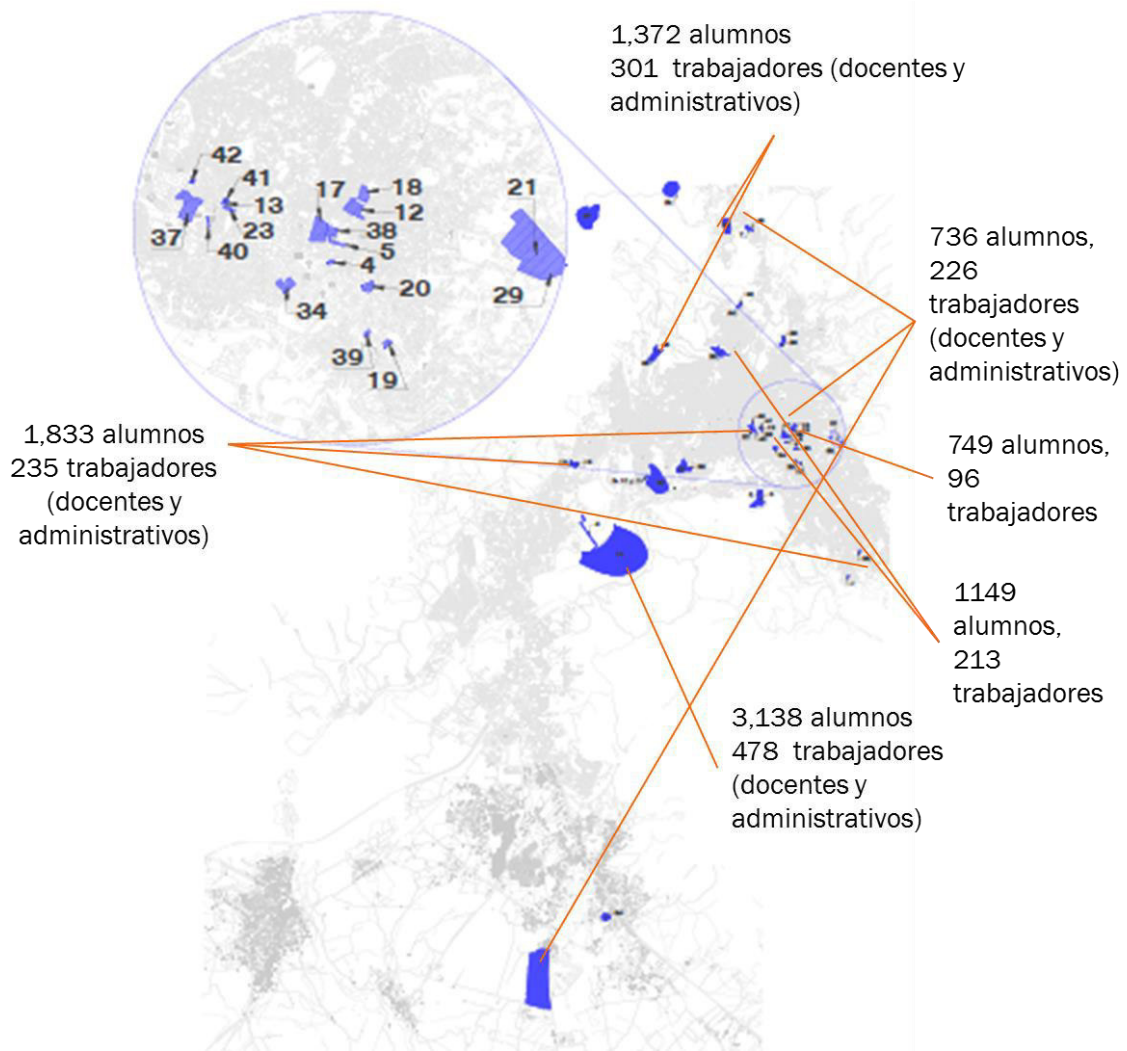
1,372 alumnos
301 trabajadores (docentes y administrativos)

42
41
13
23
37
40
17
18
12
38
5
4
20
34
39
19
21
29

736 alumnos, 226 trabajadores (docentes y administrativos)

1,833 alumnos
235 trabajadores (docentes y administrativos)

749 alumnos, 96 trabajadores

1149 alumnos, 213 trabajadores

3,138 alumnos
478 trabajadores (docentes y administrativos)